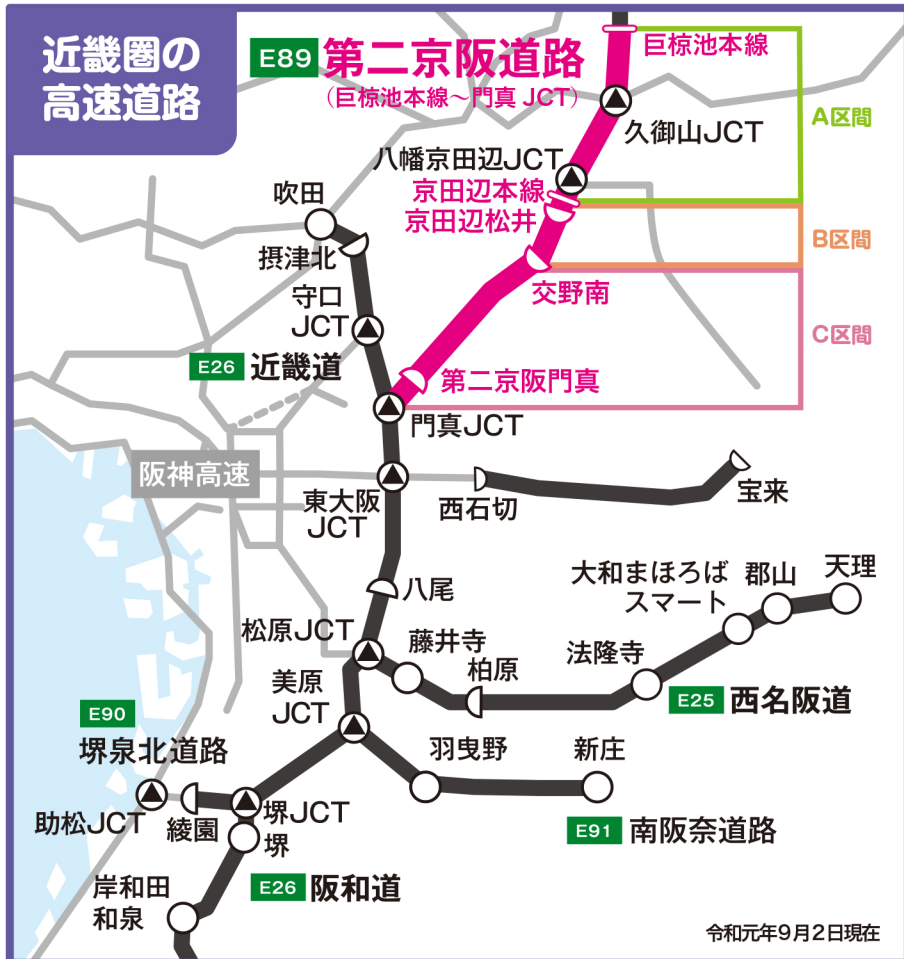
近畿圏の高速道路

E89 第二京阪道路
（巨椋池本線～門真 JCT）

巨椋池本線
久御山JCT
A区間
八幡京田辺JCT
京田辺本線
京田辺松井
B区間
交野南
C区間
第二京阪門真
吹田
摂津北
守口JCT
E26 近畿道
門真JCT
阪神高速
東大阪JCT
西石切
宝来
八尾
大和まほろばスマート
郡山
天理
松原JCT
藤井寺
柏原
法隆寺
E25 西名阪道
美原JCT
E90
堺泉北道路
羽曳野
新庄
助松JCT
綾園
堺JCT
堺
E91 南阪奈道路
岸和田和泉
E26 阪和道
令和元年9月2日現在